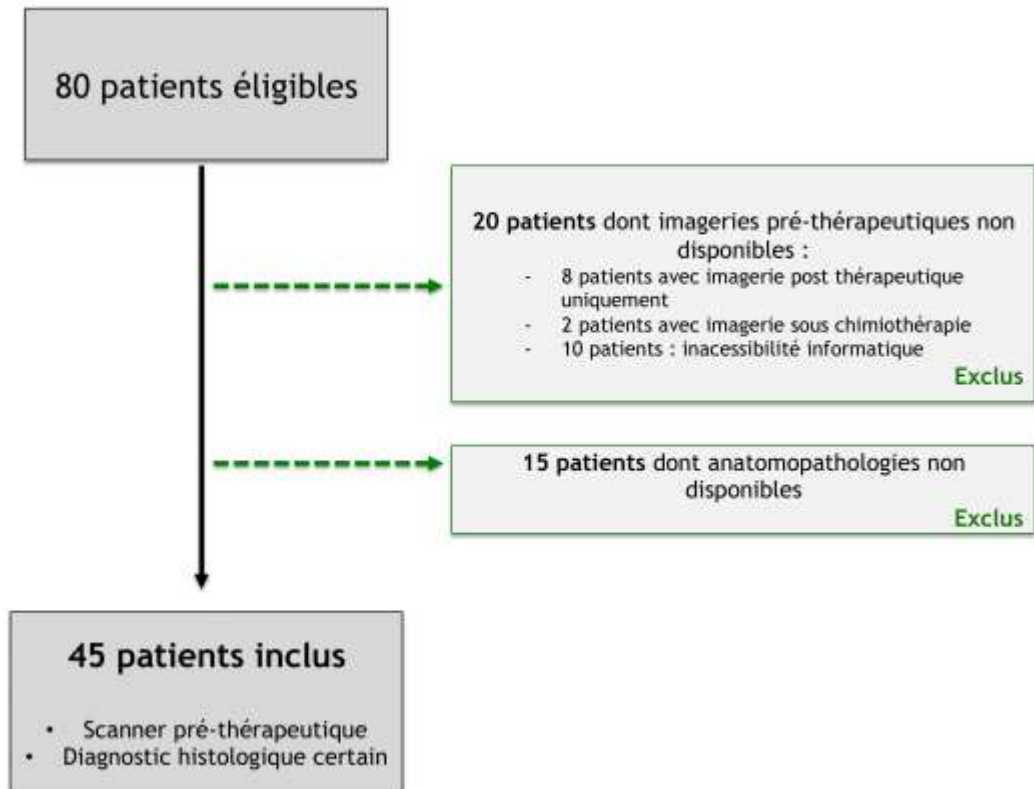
80 patients éligibles

20 patients dont imageries pré-thérapeutiques non disponibles :

- 8 patients avec imagerie post thérapeutique uniquement
- 2 patients avec imagerie sous chimiothérapie
- 10 patients : inacessibilité informatique

Exclus

15 patients dont anatomopathologies non disponibles

Exclus

45 patients inclus

• Scanner pré-thérapeutique
• Diagnostic histologique certain